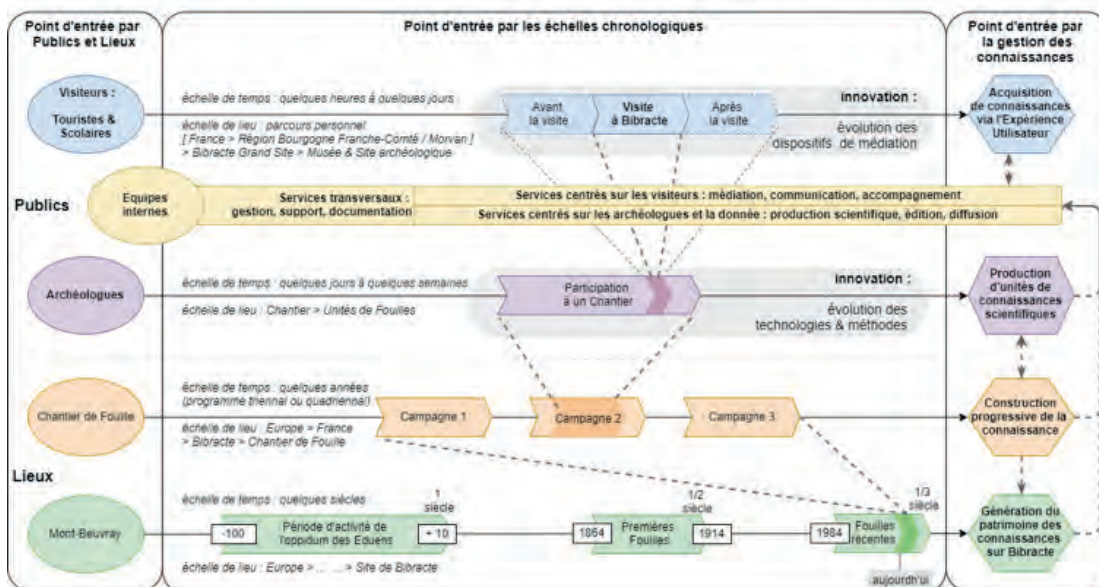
Point d'entrée par Publics et Lieux

Point d'entrée par les échelles chronologiques

Point d'entrée par la gestion des connaissances

Visiteurs : Touristes & Scolaires

échelle de temps : quelques heures à quelques jours

échelle de lieu : parcours personnel [ France > Région Bourgogne Franche-Comté / Morvan ] > Bibracte Grand Site > Musée & Site archéologique

Avant la visite

Visite à Bibracte

Après la visite

innovation :

évolution des dispositifs de médiation

Acquisition de connaissances via l'Expérience Utilisateur

Publics

Equipes internes

Services transversaux : gestion, support, documentation

Services centrés sur les visiteurs : médiation, communication, accompagnement

Services centrés sur les archéologues et la donnée : production scientifique, édition, diffusion

Archéologues

échelle de temps : quelques jours à quelques semaines

échelle de lieu : Chantier > Unités de Fouilles

Participation à un Chantier

innovation :

évolution des technologies & méthodes

Production d'unités de connaissances scientifiques

Chantier de Fouille

échelle de temps : quelques années (programme triennal ou quadriennal)

échelle de lieu : Europe > France > Bibracte > Chantier de Fouille

Campagne 1

Campagne 2

Campagne 3

Construction progressive de la connaissance

Lieux

Mont-Beuvray

échelle de temps : quelques siècles

1 siècle

-100

Période d'activité de l'oppidum des Eduens

+ 10

1/2 siècle

1864

Premières Fouilles

1914

1/3 siècle

1984

Fouilles récentes

aujourd'hui

échelle de lieu : Europe > ... ... > Site de Bibracte

Génération du patrimoine des connaissances sur Bibracte